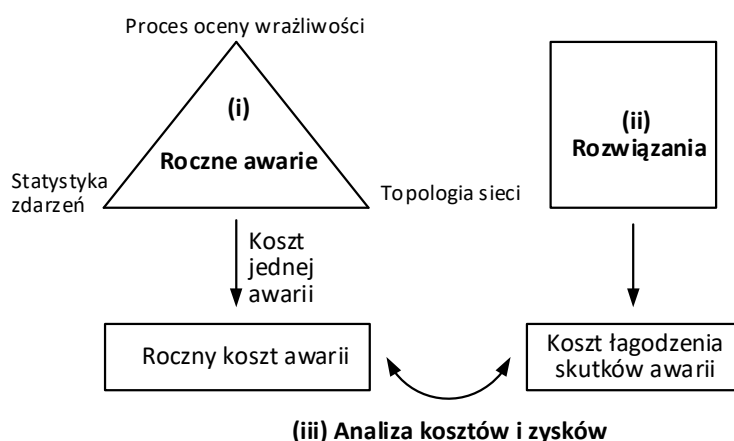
Proces oceny wrażliwości

(i)

Roczne awarie

Statystyka zdarzeń

Topologia sieci

(ii)
Rozwiązania

Koszt jednej awarii

Roczny koszt awarii

Koszt łagodzenia skutków awarii

(iii) Analiza kosztów i zysków